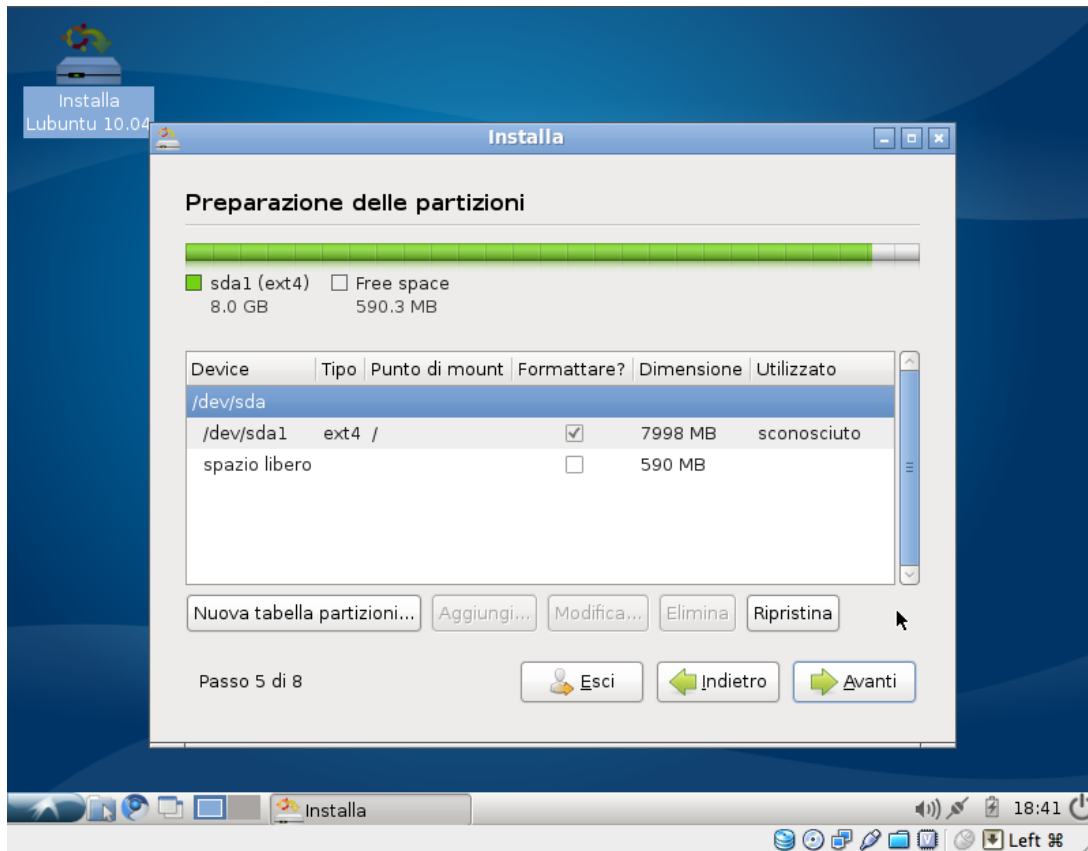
Installa
Lubuntu 10.04

Installa

Preparazione delle partizioni

sda1 (ext4)
8.0 GB

Free space
590.3 MB

| Device | Tipo | Punto di mount | Formattare? | Dimensione | Utilizzato |
|---|---|---|---|---|---|
| /dev/sda | | | | | |
| /dev/sda1 | ext4 | / | ✓ | 7998 MB | sconosciuto |
| spazio libero | | | ☐ | 590 MB | |

Nuova tabella partizioni... Aggiungi... Modifica... Elimina Ripristina

Passo 5 di 8

Esci Indietro Avanti

Installa

18:41

Left ⌘